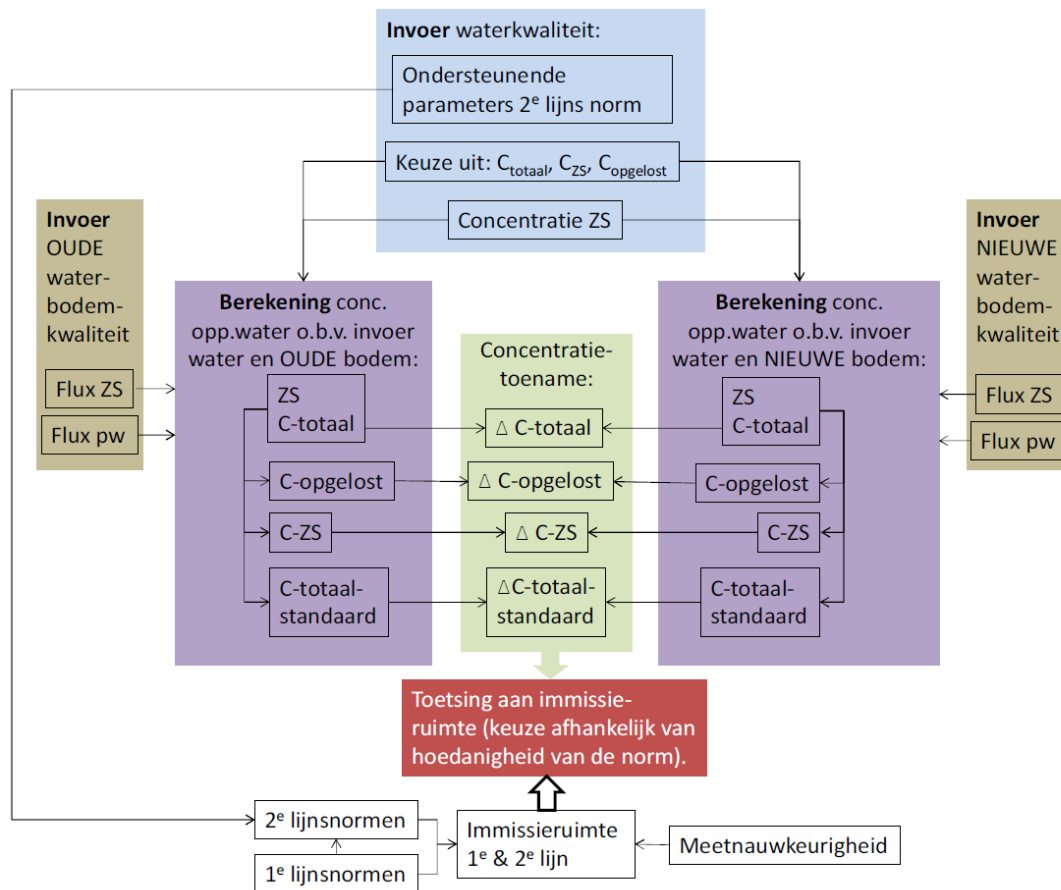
**Invoer** waterkwaliteit:

Ondersteunende parameters 2$^e$ lijns norm

Keuze uit: $C_{totaal}$, $C_{ZS}$, $C_{opgelost}$

Concentratie ZS

**Invoer** OUDE water-bodem-kwaliteit

Flux ZS

Flux pw

**Berekening** conc. opp.water o.b.v. invoer water en OUDE bodem:

ZS C-totaal

C-opgelost

C-ZS

C-totaal-standaard

Concentratie-toename:

Δ C-totaal

Δ C-opgelost

Δ C-ZS

ΔC-totaal-standaard

**Berekening** conc. opp.water o.b.v. invoer water en NIEUWE bodem:

ZS C-totaal

C-opgelost

C-ZS

C-totaal-standaard

**Invoer** NIEUWE water-bodem-kwaliteit

Flux ZS

Flux pw

Toetsing aan immissie-ruimte (keuze afhankelijk van hoedanigheid van de norm).

2$^e$ lijnsnormen

1$^e$ lijnsnormen

Immissieruimte 1$^e$ & 2$^e$ lijn

Meetnauwkeurigheid